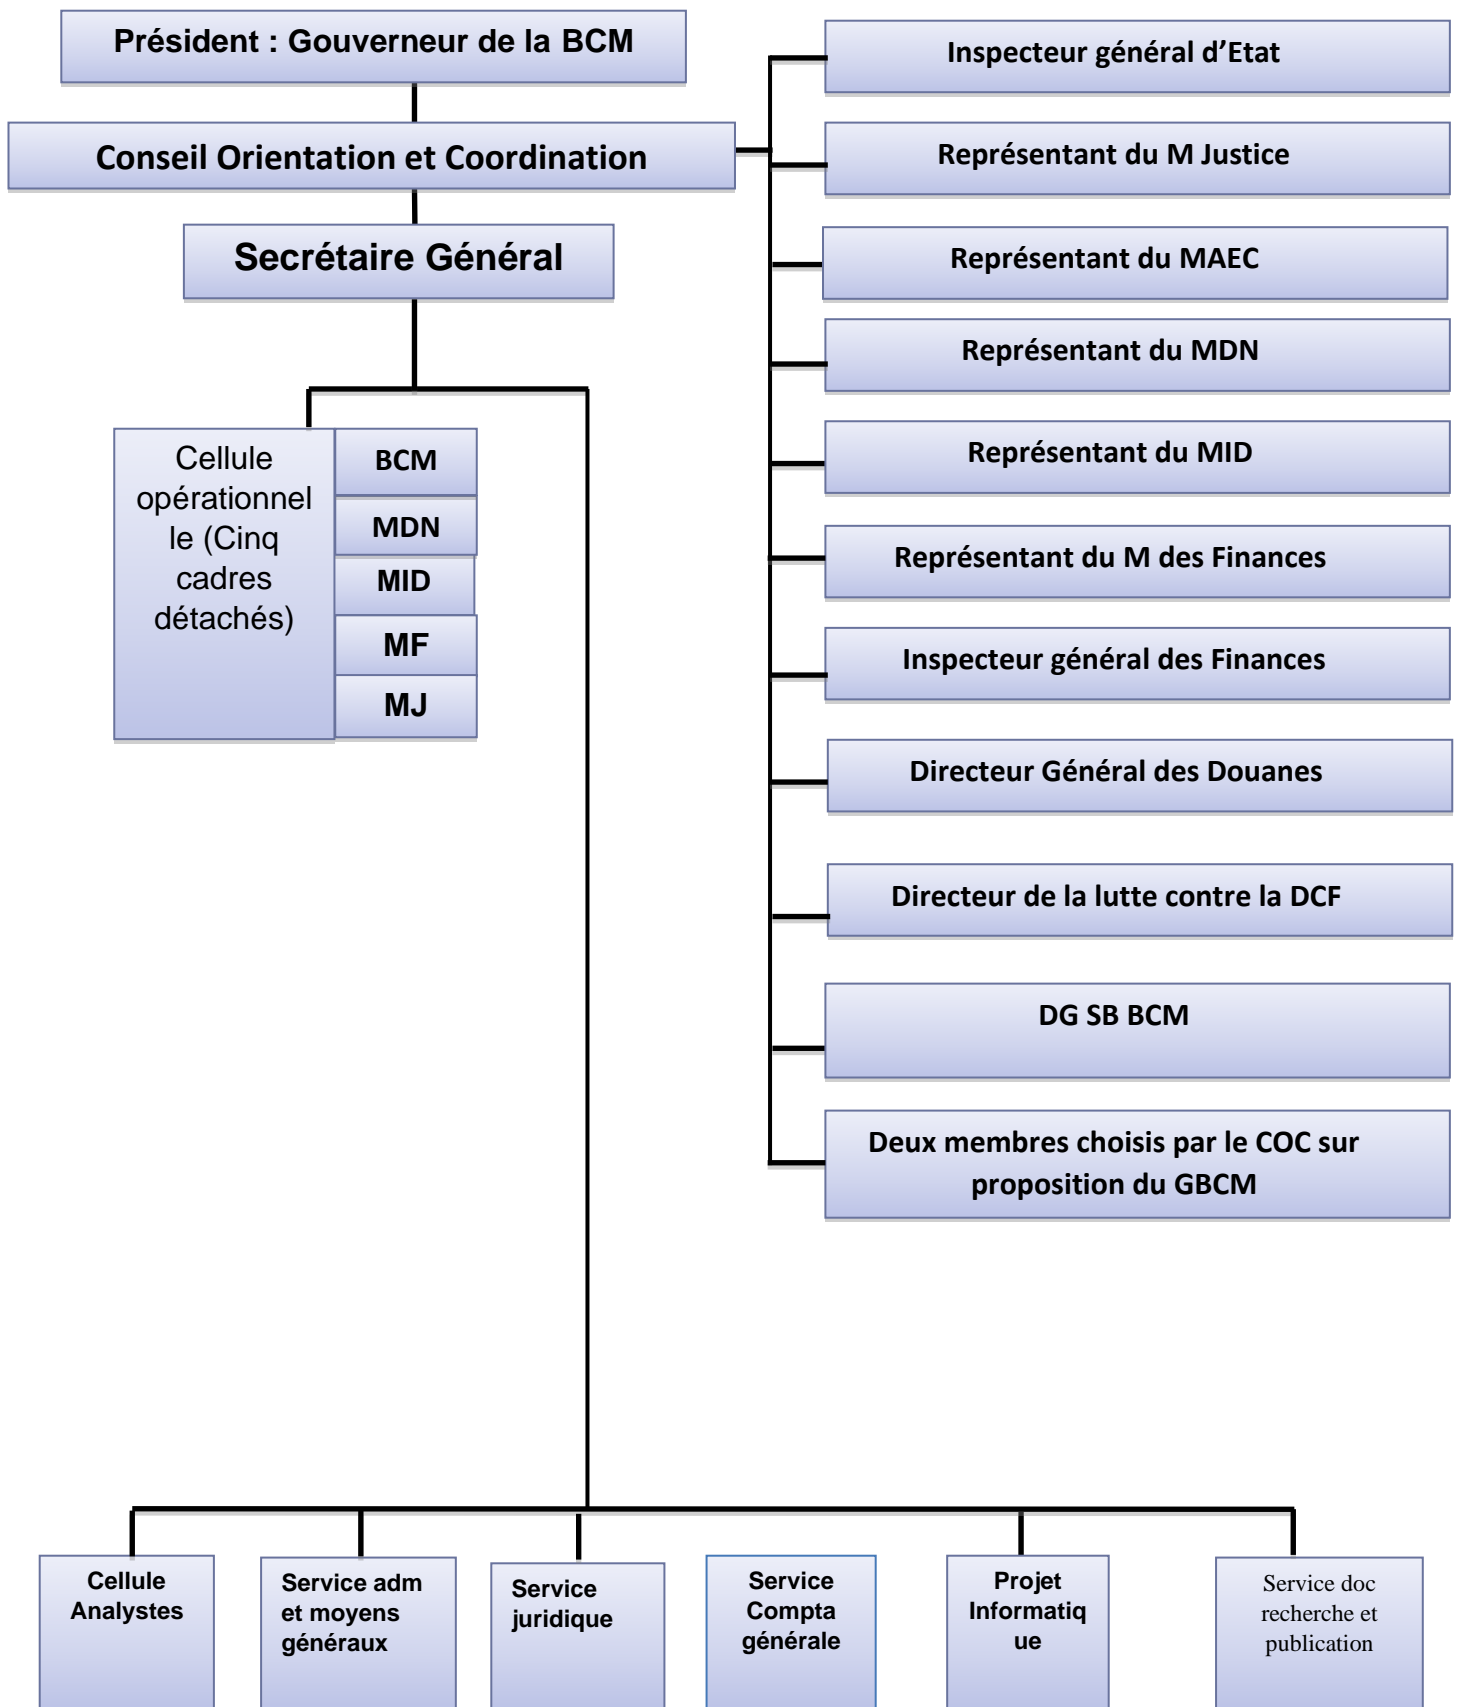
Président : Gouverneur de la BCM

Conseil Orientation et Coordination

Secrétaire Général

Inspecteur général d'Etat

Représentant du M Justice

Représentant du MAEC

Représentant du MDN

Représentant du MID

Représentant du M des Finances

Inspecteur général des Finances

Directeur Général des Douanes

Directeur de la lutte contre la DCF

DG SB BCM

Deux membres choisis par le COC sur proposition du GBCM

Cellule opérationnelle (Cinq cadres détachés)

BCM

MDN

MID

MF

MJ

Cellule Analystes

Service adm et moyens généraux

Service juridique

Service Compta générale

Projet Informatique

Service doc recherche et publication